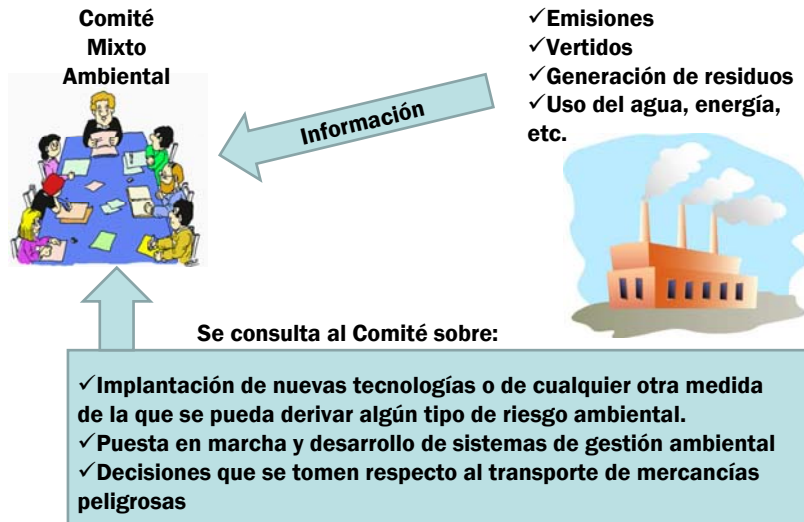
Comité
Mixto
Ambiental

✓Emisiones
✓Vertidos
✓Generación de residuos
✓Uso del agua, energía, etc.

Información

Se consulta al Comité sobre:

✓Implantación de nuevas tecnologías o de cualquier otra medida de la que se pueda derivar algún tipo de riesgo ambiental.
✓Puesta en marcha y desarrollo de sistemas de gestión ambiental
✓Decisiones que se tomen respecto al transporte de mercancías peligrosas